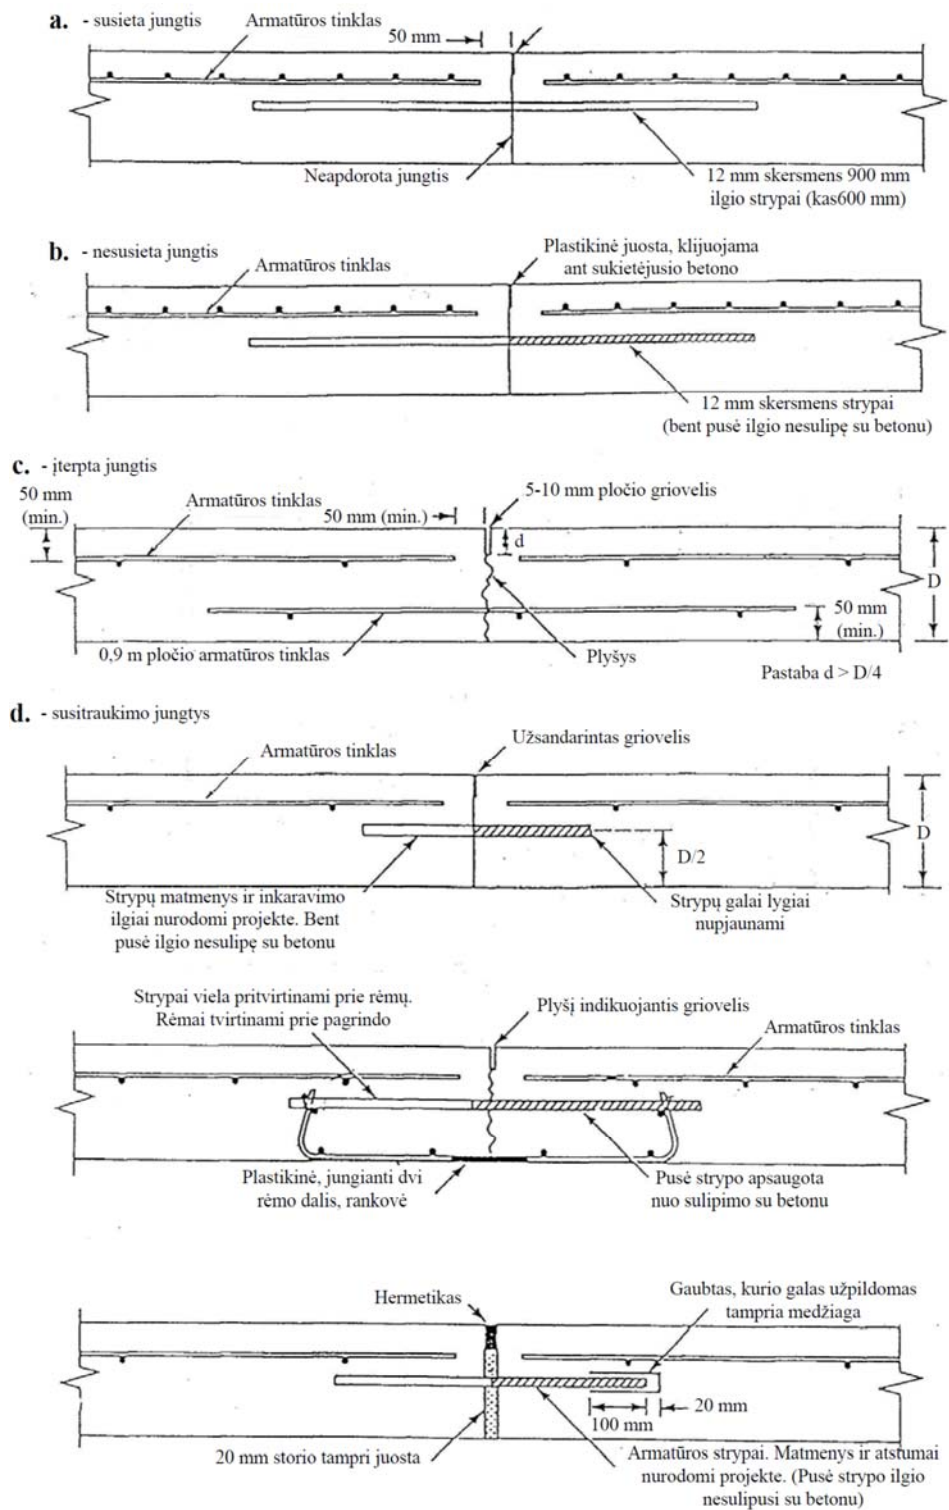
a. - susieta jungtis

Armatūros tinklas

50 mm

Neapdorota jungtis

12 mm skersmens 900 mm ilgio strypai (kas600 mm)

b. - nesusieta jungtis

Armatūros tinklas

Plastikinė juosta, klijuojama ant sukietėjusio betono

12 mm skersmens strypai (bent pusė ilgio nesulipę su betonu)

c. - įterpta jungtis

50 mm (min.)

Armatūros tinklas

50 mm (min.)

5-10 mm pločio griovelis

d

D

50 mm (min.)

0,9 m pločio armatūros tinklas

Plyšys

Pastaba d > D/4

d. - susitraukimo jungtys

Armatūros tinklas

Užsandarintas griovelis

D

D/2

Strypų matmenys ir inkaravimo ilgiai nurodomi projekte. Bent pusė ilgio nesulipę su betonu

Strypų galai lygiai nupjaunami

Strypai viela pritvirtinami prie rėmų. Rėmai tvirtinami prie pagrindo

Plyšį indikuojantis griovelis

Armatūros tinklas

Plastikinė, jungianti dvi rėmo dalis, rankovė

Pusė strypo apsaugota nuo sulipimo su betonu

Hermetikas

Gaubtas, kurio galas užpildomas tampria medžiaga

20 mm

100 mm

20 mm storio tampri juosta

Armatūros strypai. Matmenys ir atstumai nurodomi projekte. (Pusė strypo ilgio nesulipusi su betonu)